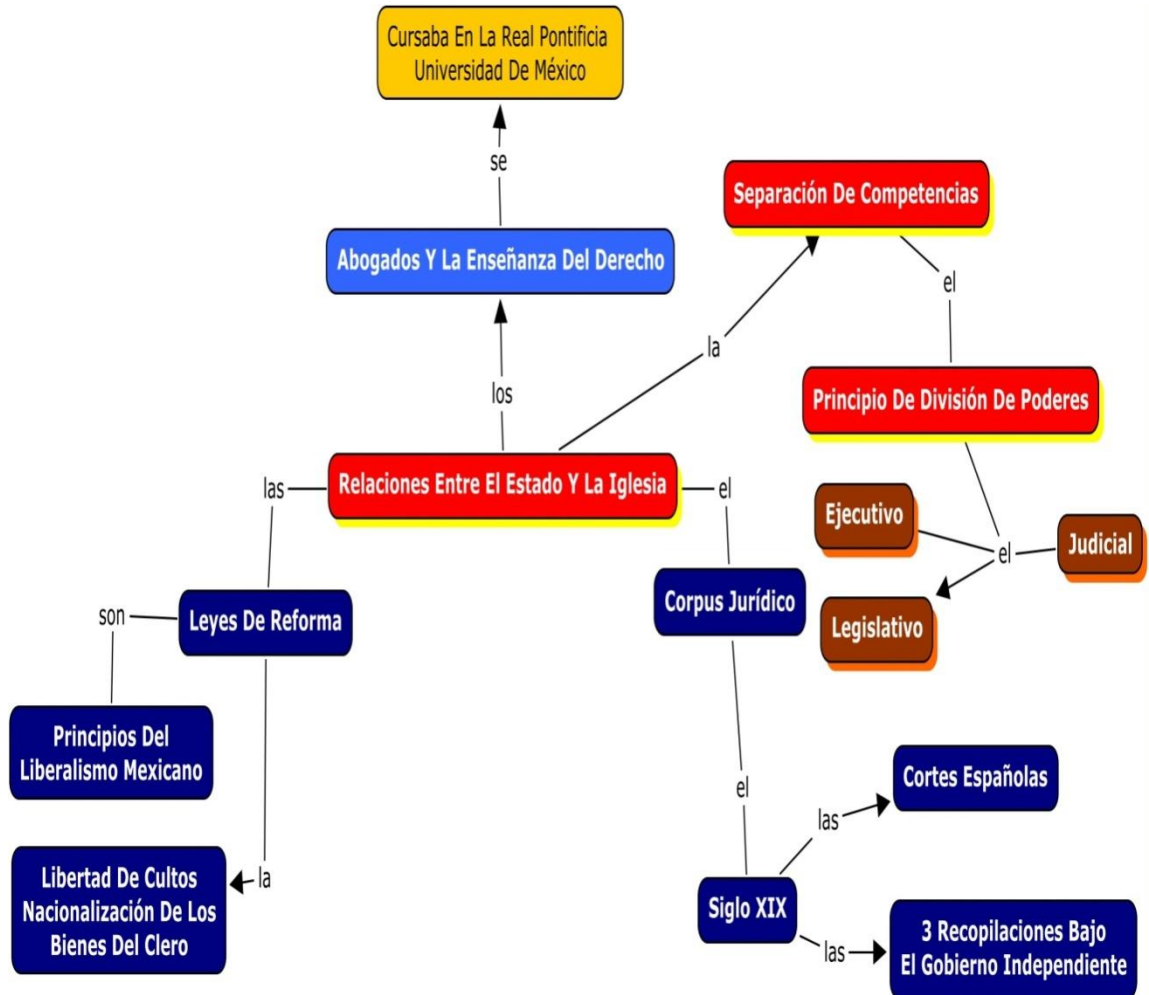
Cursaba En La Real Pontificia Universidad De México

se

Separación De Competencias

Abogados Y La Enseñanza Del Derecho

el

la

los

Principio De División De Poderes

las

Relaciones Entre El Estado Y La Iglesia

el

Ejecutivo

el

Judicial

son

Leyes De Reforma

Corpus Jurídico

Legislativo

Principios Del Liberalismo Mexicano

el

Cortes Españolas

las

Libertad De Cultos Nacionalización De Los Bienes Del Clero

la

Siglo XIX

las

3 Recopilaciones Bajo El Gobierno Independiente